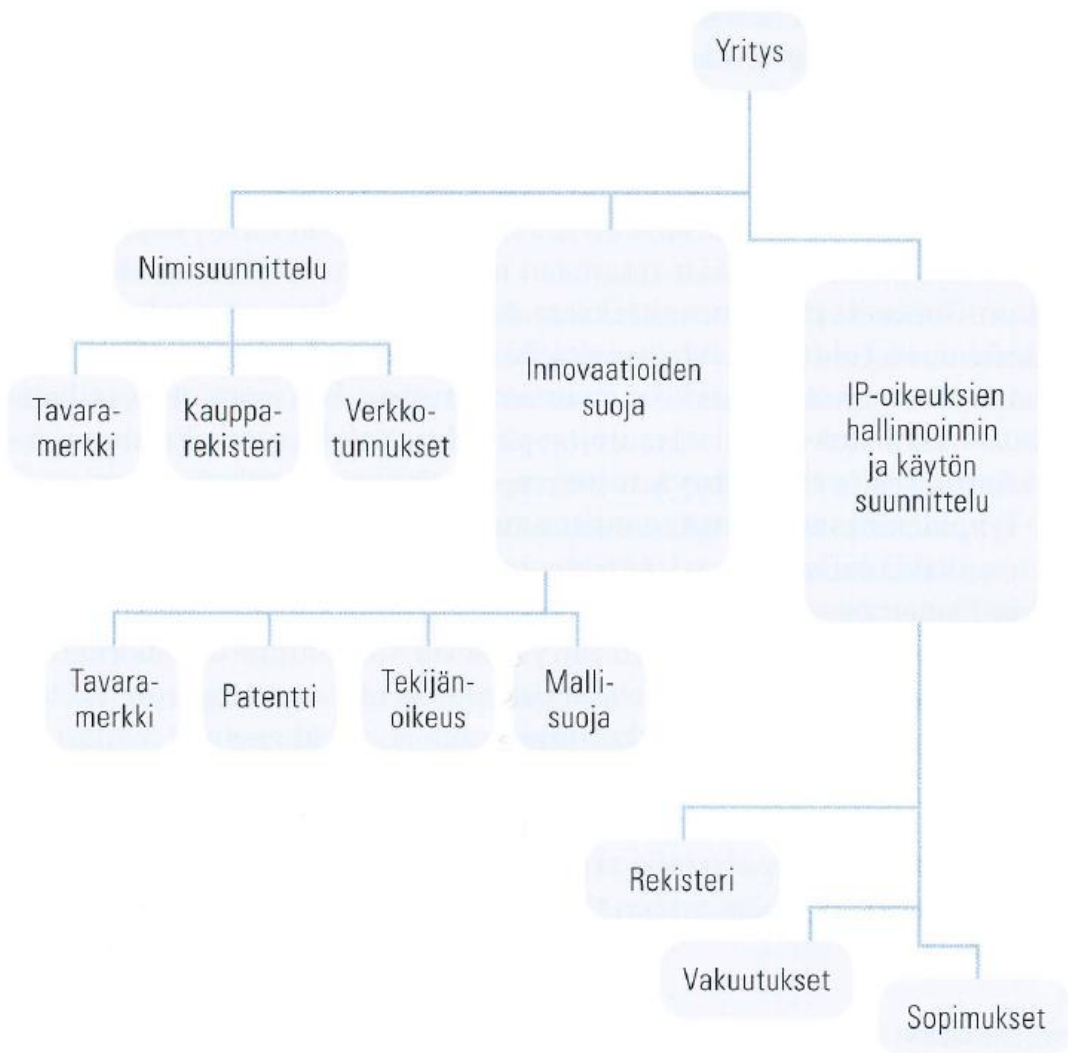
Yritys

Nimisuunnittelu

Tavaramerkki

Kaupparekisteri

Verkkotunnukset

Innovaatioiden suoja

IP-oikeuksien hallinnoinnin ja käytön suunnittelu

Tavaramerkki

Patentti

Tekijänoikeus

Mallisuoja

Rekisteri

Vakuutukset

Sopimukset